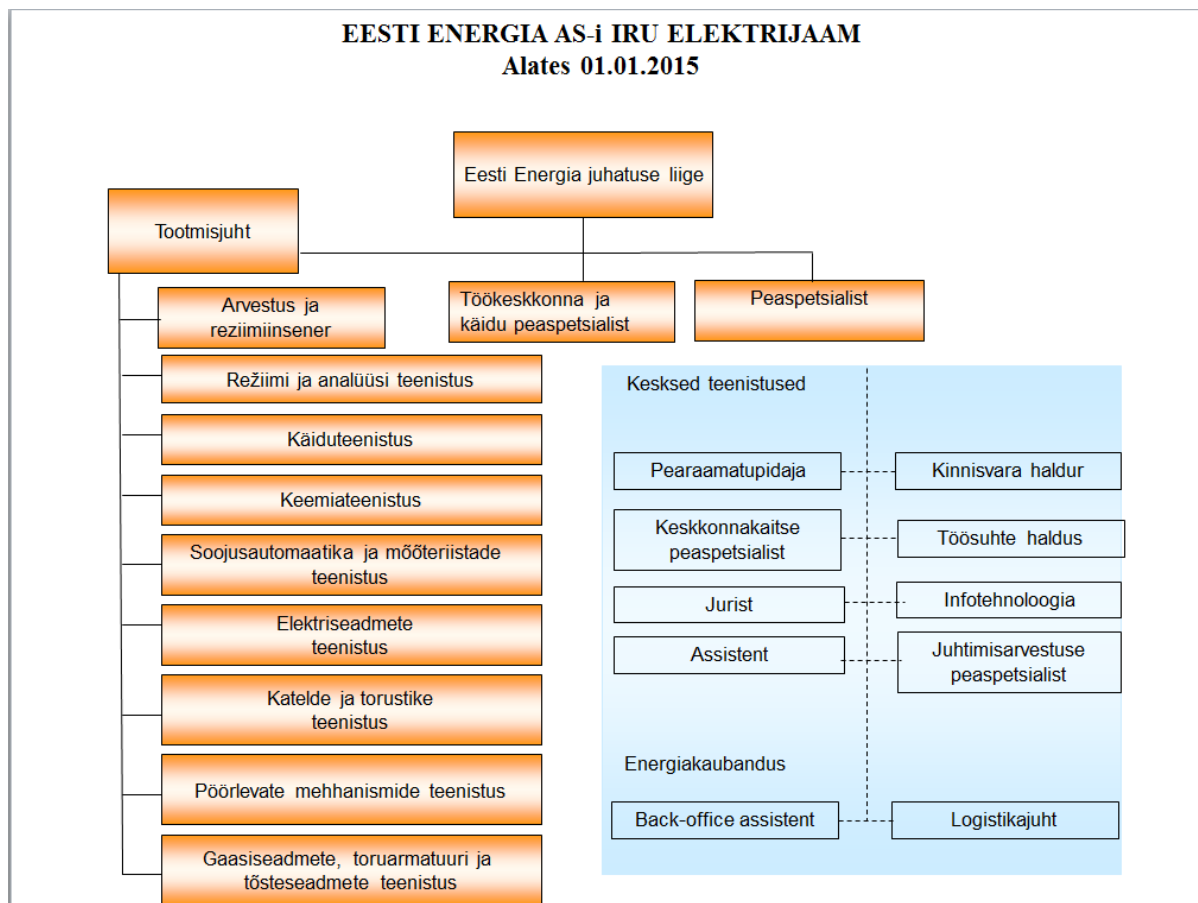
EESTI ENERGIA AS-i IRU ELEKTRIJAAM
Alates 01.01.2015

Eesti Energia juhatuse liige

Tootmisjuht

Töökeskkonna ja käidu peaspetsialist

Peaspetsialist

Arvestus ja reziimiinsener

Režiimi ja analüüsi teenistus

Käiduteenistus

Keemiateenistus

Soojusautomaatika ja mõõteriistade teenistus

Elektriseadmete teenistus

Katelde ja torustike teenistus

Pöörlevate mehhanismide teenistus

Gaasiseadmete, toruarmatuuri ja tõsteseadmete teenistus

Kesksed teenistused

Pearaamatupidaja

Kinnisvara haldur

Keskkonnakaitse peaspetsialist

Töösuhte haldus

Jurist

Infotehnoloogia

Assistent

Juhtimisarvestuse peaspetsialist

Energiakaubandus

Back-office assistent

Logistikajuht